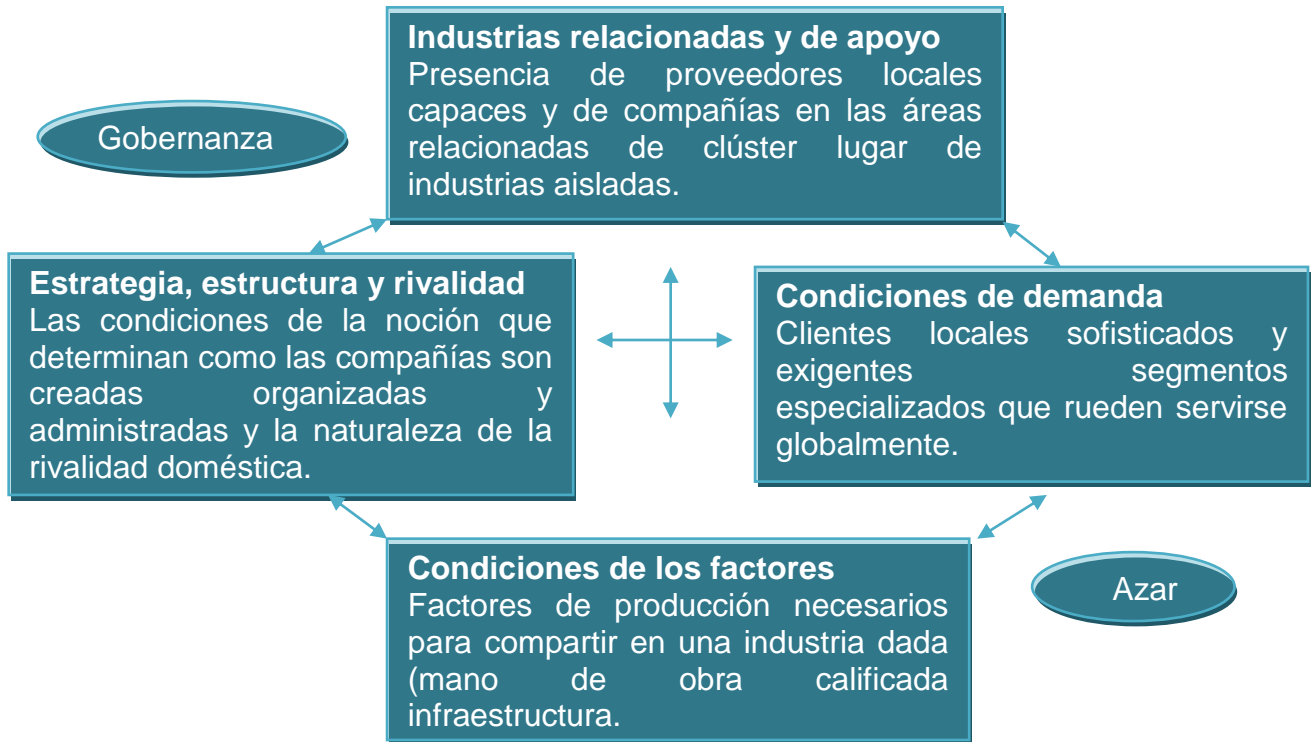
Industrias relacionadas y de apoyo
Presencia de proveedores locales capaces y de compañías en las áreas relacionadas de clúster lugar de industrias aisladas.

Gobernanza

Estrategia, estructura y rivalidad
Las condiciones de la noción que determinan como las compañías son creadas organizadas y administradas y la naturaleza de la rivalidad doméstica.

Condiciones de demanda
Clientes locales sofisticados y exigentes segmentos especializados que rueden servirse globalmente.

Condiciones de los factores
Factores de producción necesarios para compartir en una industria dada (mano de obra calificada infraestructura.

Azar